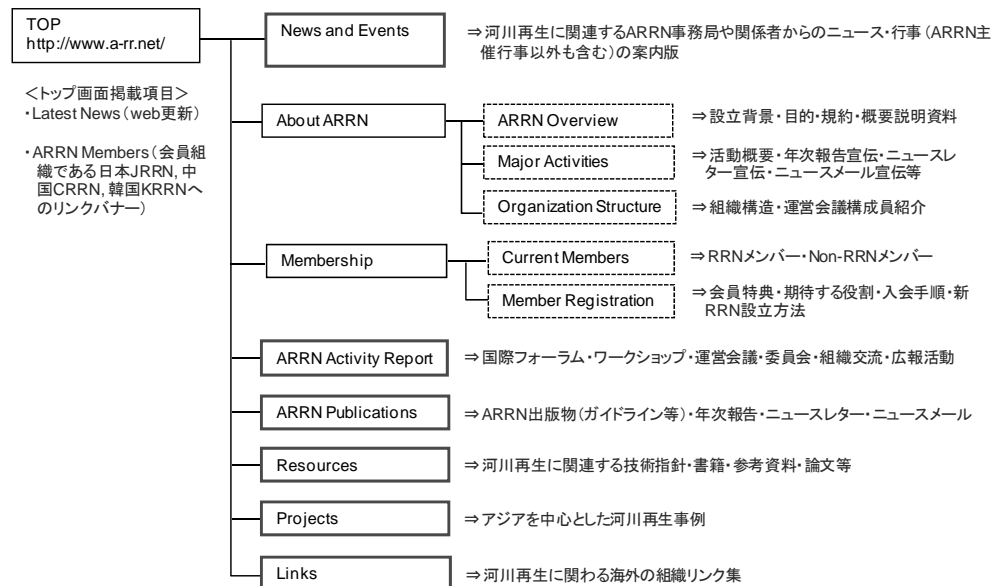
TOP
http://www.a-rr.net/

<トップ画面掲載項目>
・Latest News（web更新）

・ARRN Members（会員組織である日本JRRN, 中国CRRN, 韓国KRRNへのリンクバナー）

News and Events
⇒河川再生に関連するARRN事務局や関係者からのニュース・行事（ARRN主催行事以外も含む）の案内版

About ARRN

ARRN Overview
⇒設立背景・目的・規約・概要説明資料

Major Activities
⇒活動概要・年次報告宣伝・ニュースレター宣伝・ニュースメール宣伝等

Organization Structure
⇒組織構造・運営会議構成員紹介

Membership

Current Members
⇒RRNメンバー・Non-RRNメンバー

Member Registration
⇒会員特典・期待する役割・入会手順・新RRN設立方法

ARRN Activity Report
⇒国際フォーラム・ワークショップ・運営会議・委員会・組織交流・広報活動

ARRN Publications
⇒ARRN出版物（ガイドライン等）・年次報告・ニュースレター・ニュースメール

Resources
⇒河川再生に関連する技術指針・書籍・参考資料・論文等

Projects
⇒アジアを中心とした河川再生事例

Links
⇒河川再生に関わる海外の組織リンク集